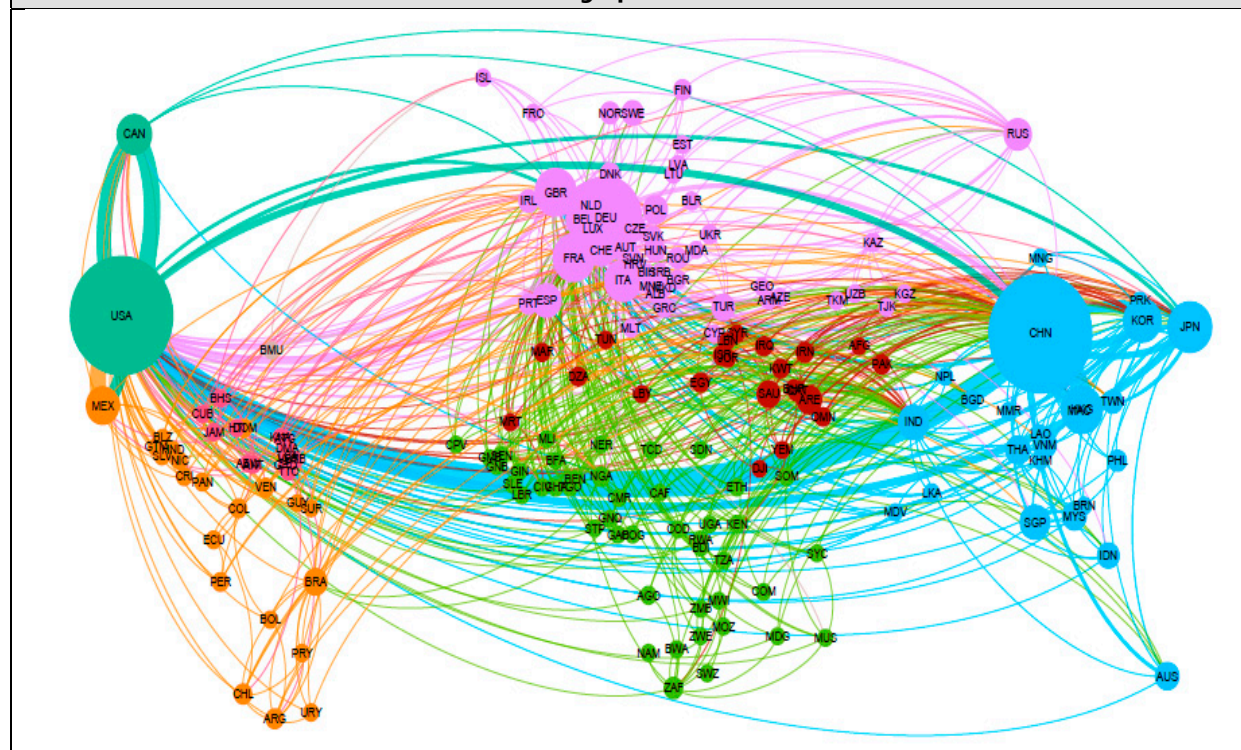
CAN
USA
MEX
ISL
FRO
NOR SWE
FIN
EST
LVA
LTU
DNK
GBR
IRL
NLD
BEL DEU
LUX
POL
BLR
CZE
SVK
UKR
HUN
MDA
FRA
CHE
AUT
SVN
ROU
HRV
BIH SRB
BGR
ITA
MNE
ALB
GRC
PRT
ESP
RUS
KAZ
GEO
ARM
AZE
UZB
TKM
KGZ
TJK
TUR
CYP
SYR
LBN
JOR
IRQ
IRN
AFG
PAK
KWT
SAU
BHR
ARE
OMN
YEM
DJI
SOM
MLT
TUN
MAR
DZA
LBY
EGY
MRT
BMU
BHS
CUB
JAM
BLZ
CRI
PAN
VEN
COL
ECU
PER
BOL
BRA
PRY
CHL
ARG
URY
GUY
SUR
TTO
CPV
GMB
GNB
GIN
SLE
LBR
MLI
BFA
NER
NGA
BEN
TCD
SDN
CMR
CAF
ETH
GNQ
STP
GAB
COG
COD
UGA
KEN
RWA
BDI
TZA
SYC
AGO
ZMB
MWI
MOZ
COM
MDG
MUS
NAM
BWA
ZWE
SWZ
ZAF
MNG
CHN
PRK
KOR
JPN
NPL
BGD
IND
MMR
MAC
TWN
LAO
VNM
THA
KHM
PHL
LKA
MDV
SGP
MYS
BRN
IDN
AUS